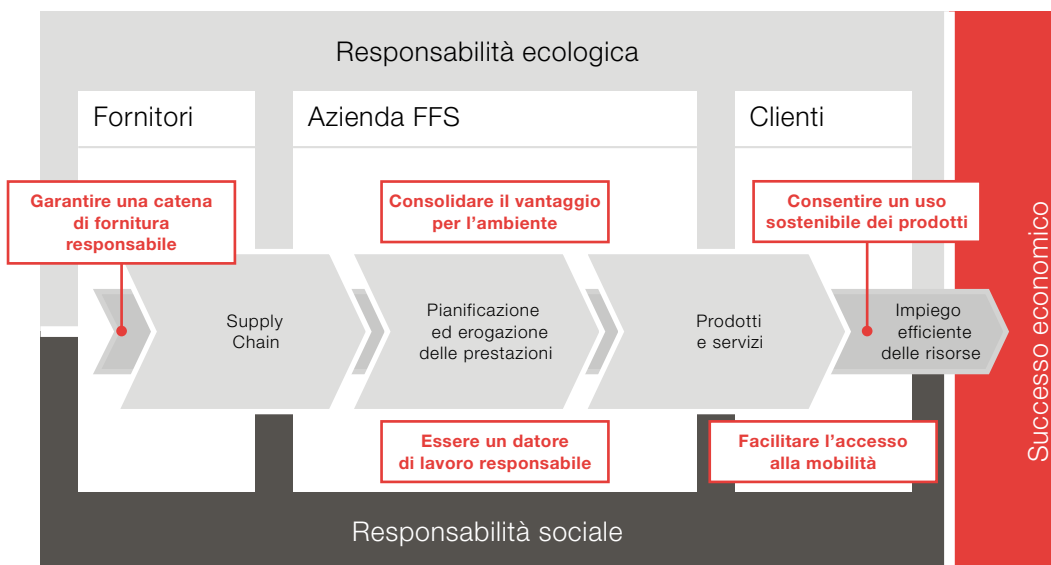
Responsabilità ecologica

Fornitori

Azienda FFS

Clienti

Garantire una catena di fornitura responsabile

Consolidare il vantaggio per l'ambiente

Consentire un uso sostenibile dei prodotti

Supply Chain

Pianificazione ed erogazione delle prestazioni

Prodotti e servizi

Impiego efficiente delle risorse

Essere un datore di lavoro responsabile

Facilitare l'accesso alla mobilità

Responsabilità sociale

Successo economico